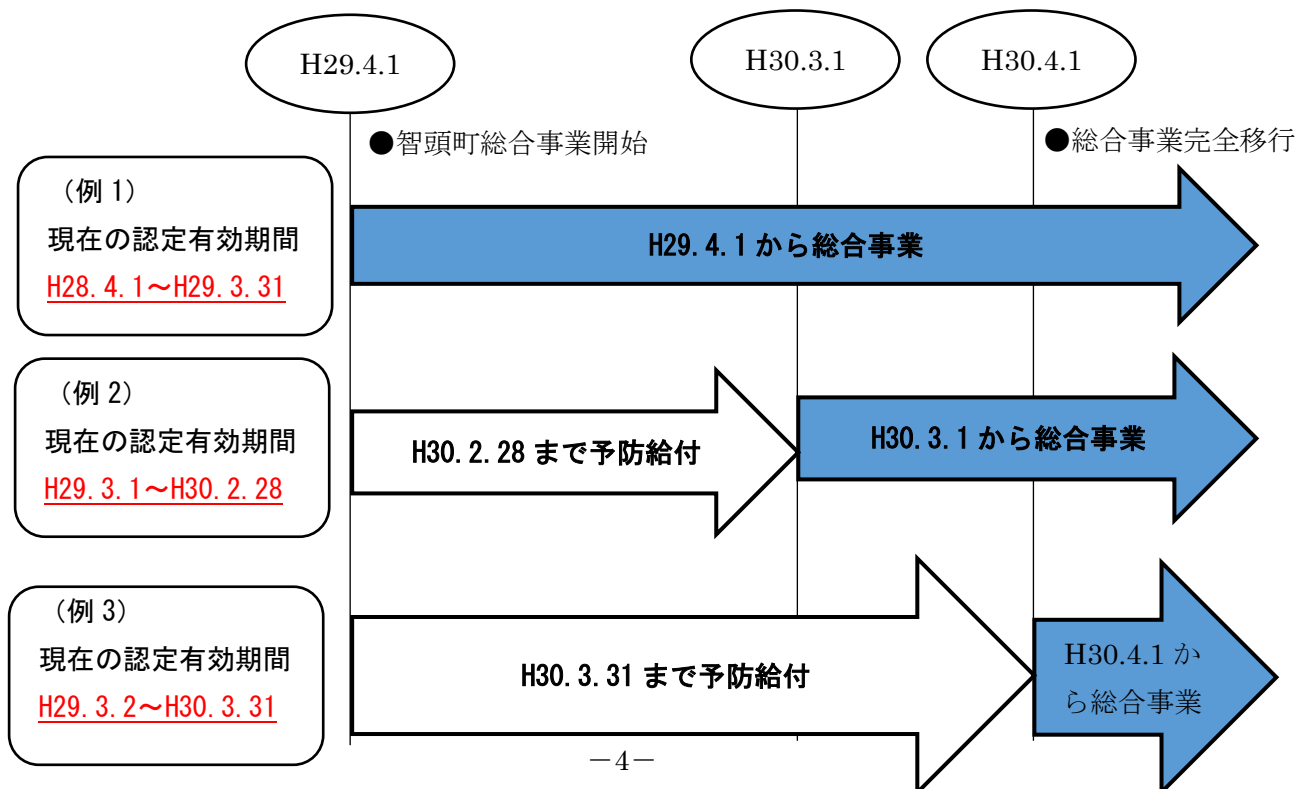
H29.4.1

H30.3.1

H30.4.1

●智頭町総合事業開始

●総合事業完全移行

（例 1）
現在の認定有効期間
H28.4.1～H29.3.31

H29.4.1 から総合事業

（例 2）
現在の認定有効期間
H29.3.1～H30.2.28

H30.2.28 まで予防給付

H30.3.1 から総合事業

（例 3）
現在の認定有効期間
H29.3.2～H30.3.31

H30.3.31 まで予防給付

H30.4.1 から総合事業

－4－